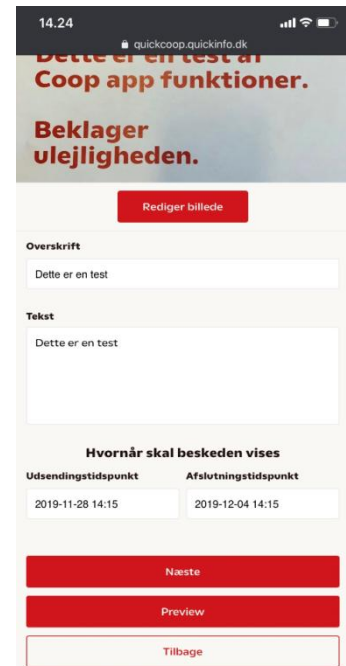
14.24
quickcoop.quickinfo.dk

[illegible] Coop app funktioner.

Beklager ulejligheden.

Rediger billede

Overskrift

Dette er en test

Tekst

Dette er en test

Hvornår skal beskeden vises

Udsendingstidspunkt

2019-11-28 14:15

Afslutningstidspunkt

2019-12-04 14:15

Næste

Preview

Tilbage